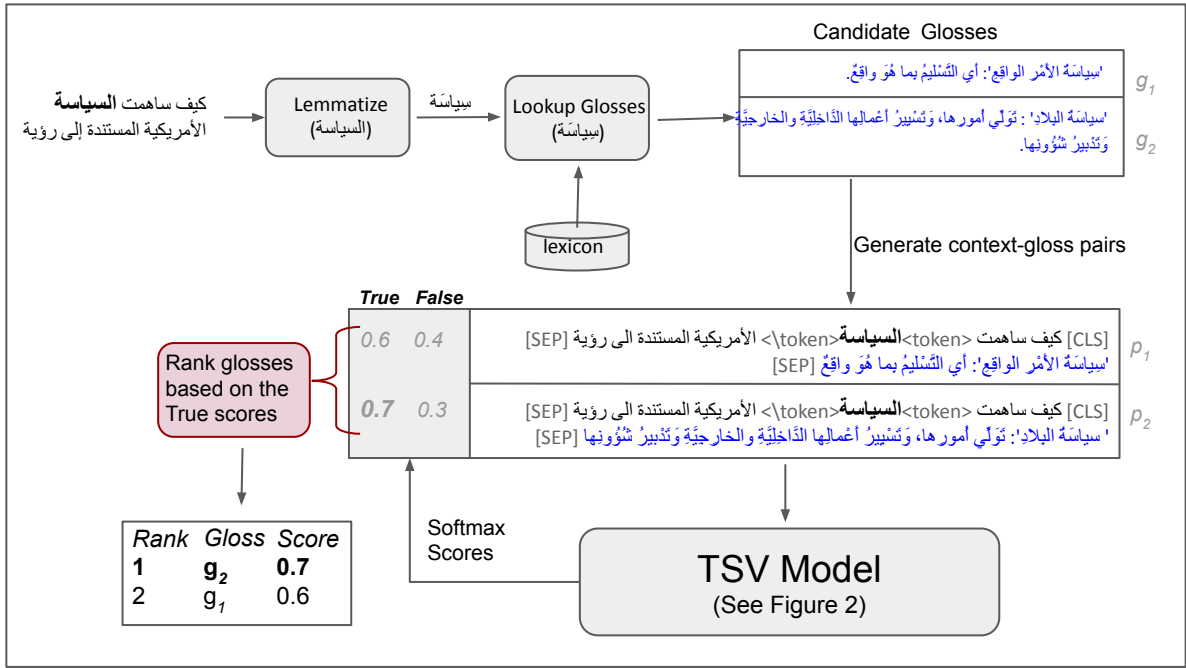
كيف ساهمت **السياسة** الأمريكية المستندة إلى رؤية

Lemmatize
(السياسة)

سِياسَة

Lookup Glosses
(سِياسَة)

lexicon

Candidate Glosses

'سياسَةُ الأمْرِ الواقِعِ': أي التَّسْليمُ بما هُوَ واقِعٌ. $g_1$

'سياسَةُ البِلادِ' : تَوَلِّي أُمورِها، وَتَسْييرُ أَعْمالِها الدّاخِلِيَّةِ والخارِجِيَّةِ وَتَدْبيرُ شُؤُونِها. $g_2$

Generate context-gloss pairs

True False

0.6 0.4
[CLS] كيف ساهمت <token>**السياسة**<\token> الأمريكية المستندة الى رؤية [SEP] 'سياسَةُ الأمْرِ الواقِعِ': أي التَّسْليمُ بما هُوَ واقِعٌ [SEP] $p_1$

0.7 0.3
[CLS] كيف ساهمت <token>**السياسة**<\token> الأمريكية المستندة الى رؤية [SEP] ' سياسَةُ البِلادِ': تَوَلِّي أُمورِها، وَتَسْييرُ أَعْمالِها الدّاخِلِيَّةِ والخارِجِيَّةِ وَتَدْبيرُ شُؤُونِها [SEP] $p_2$

Rank glosses based on the True scores

| Rank | Gloss | Score |
|---|---|---|
| **1** | **$g_2$** | **0.7** |
| 2 | $g_1$ | 0.6 |

Softmax Scores

TSV Model
(See Figure 2)